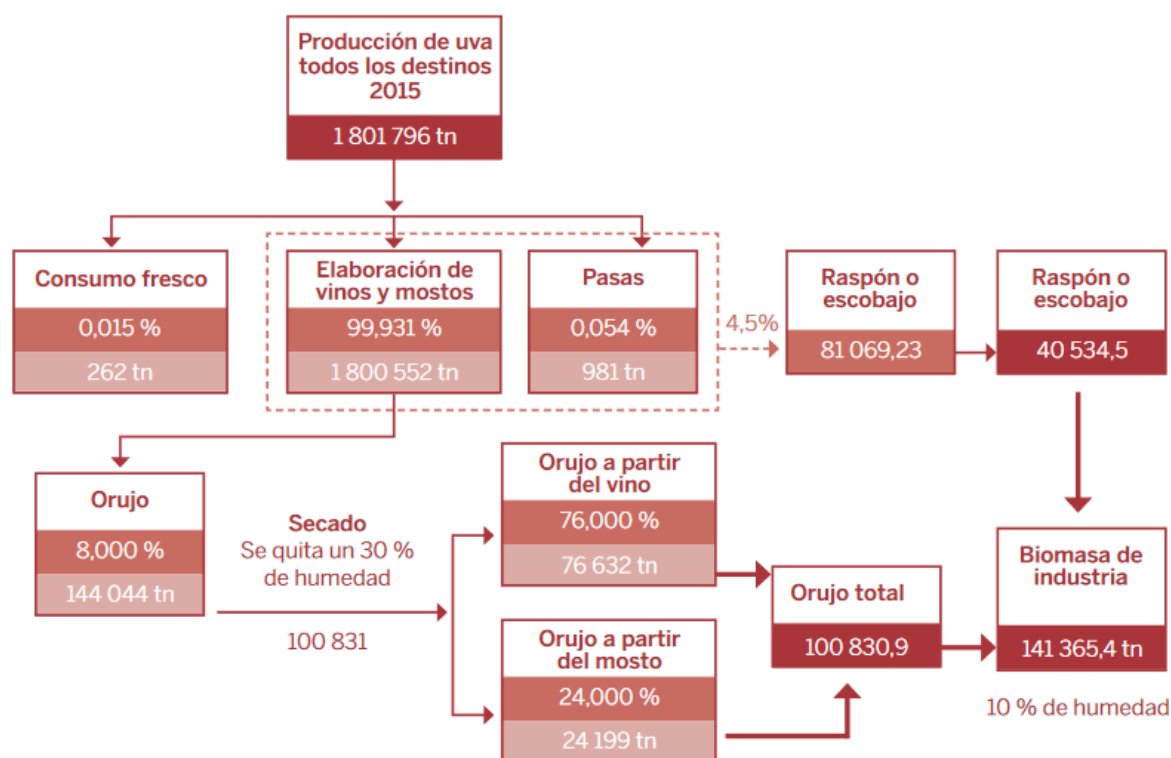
Producción de uva todos los destinos 2015

1 801 796 tn

Consumo fresco

0,015 %

262 tn

Elaboración de vinos y mostos

99,931 %

1 800 552 tn

Pasas

0,054 %

981 tn

4,5%

Raspón o escobajo

81 069,23

Raspón o escobajo

40 534,5

Orujo

8,000 %

144 044 tn

Secado
Se quita un 30 % de humedad

100 831

Orujo a partir del vino

76,000 %

76 632 tn

Orujo a partir del mosto

24,000 %

24 199 tn

Orujo total

100 830,9

Biomasa de industria

141 365,4 tn

10 % de humedad